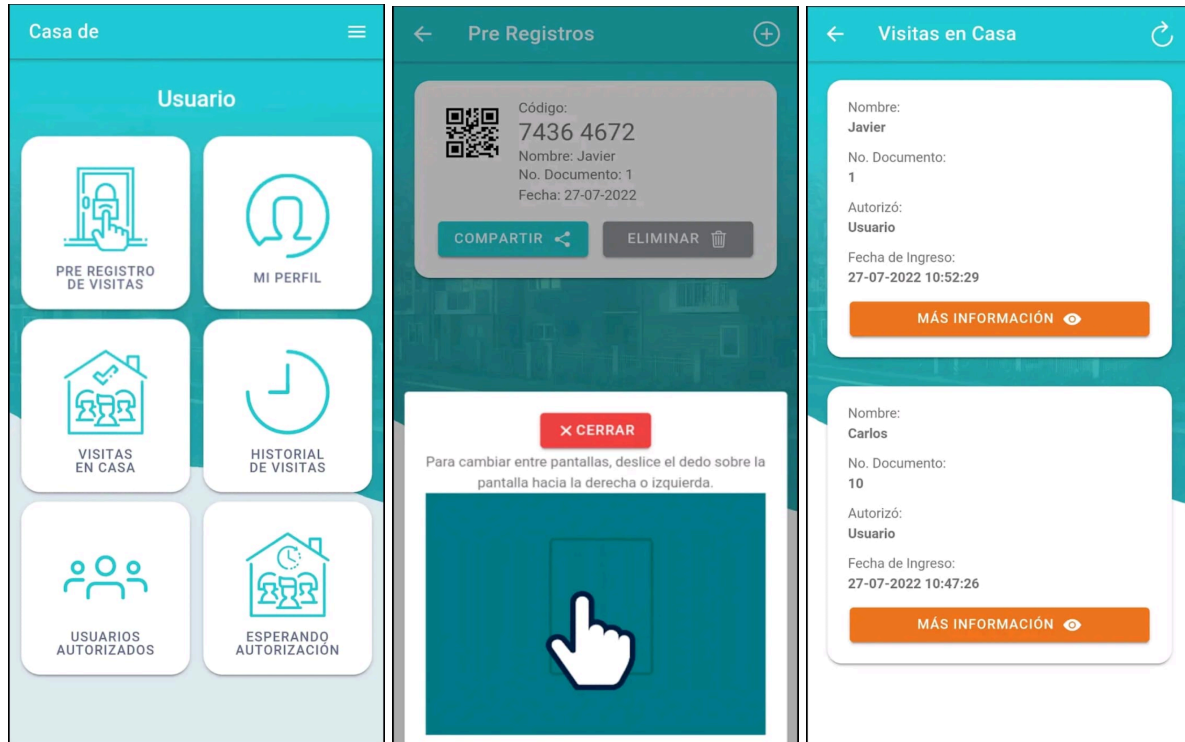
Casa de

Usuario

PRE REGISTRO DE VISITAS

MI PERFIL

VISITAS EN CASA

HISTORIAL DE VISITAS

USUARIOS AUTORIZADOS

ESPERANDO AUTORIZACIÓN

Pre Registros

Código:
7436 4672
Nombre: Javier
No. Documento: 1
Fecha: 27-07-2022

COMPARTIR

ELIMINAR

✕ CERRAR

Para cambiar entre pantallas, deslice el dedo sobre la pantalla hacia la derecha o izquierda.

Visitas en Casa

Nombre:
Javier
No. Documento:
1
Autorizó:
Usuario
Fecha de Ingreso:
27-07-2022 10:52:29

MÁS INFORMACIÓN

Nombre:
Carlos
No. Documento:
10
Autorizó:
Usuario
Fecha de Ingreso:
27-07-2022 10:47:26

MÁS INFORMACIÓN